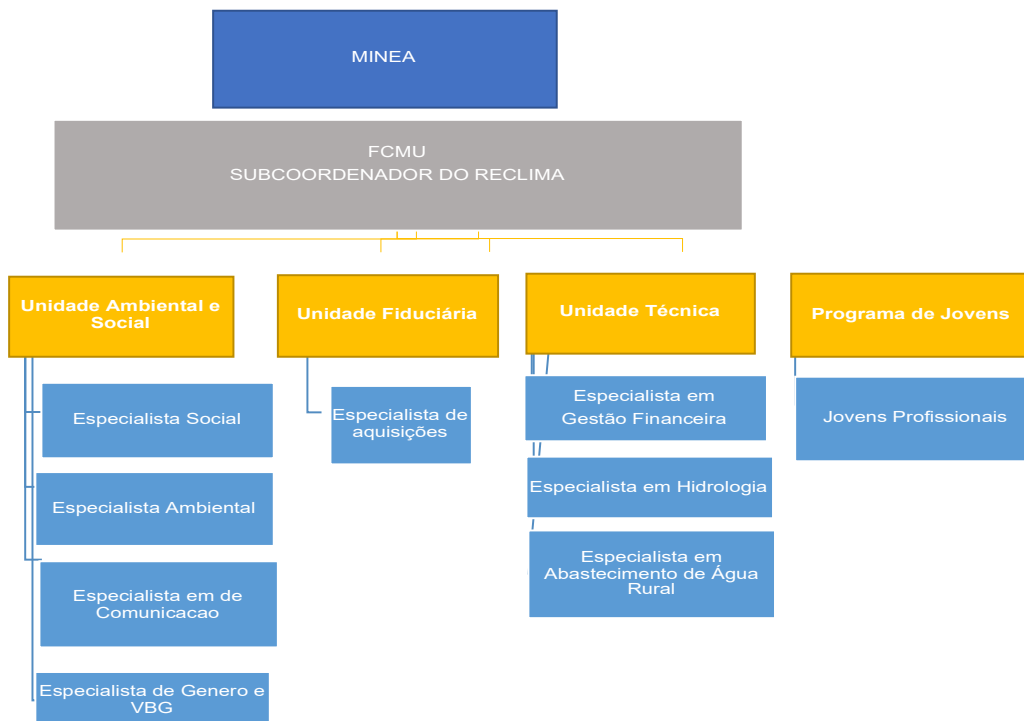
MINEA

FCMU
SUBCOORDENADOR DO RECLIMA

Unidade Ambiental e Social

Especialista Social

Especialista Ambiental

Especialista em de Comunicacao

Especialista de Genero e VBG

Unidade Fiduciária

Especialista de aquisições

Unidade Técnica

Especialista em Gestão Financeira

Especialista em Hidrologia

Especialista em Abastecimento de Água Rural

Programa de Jovens

Jovens Profissionais